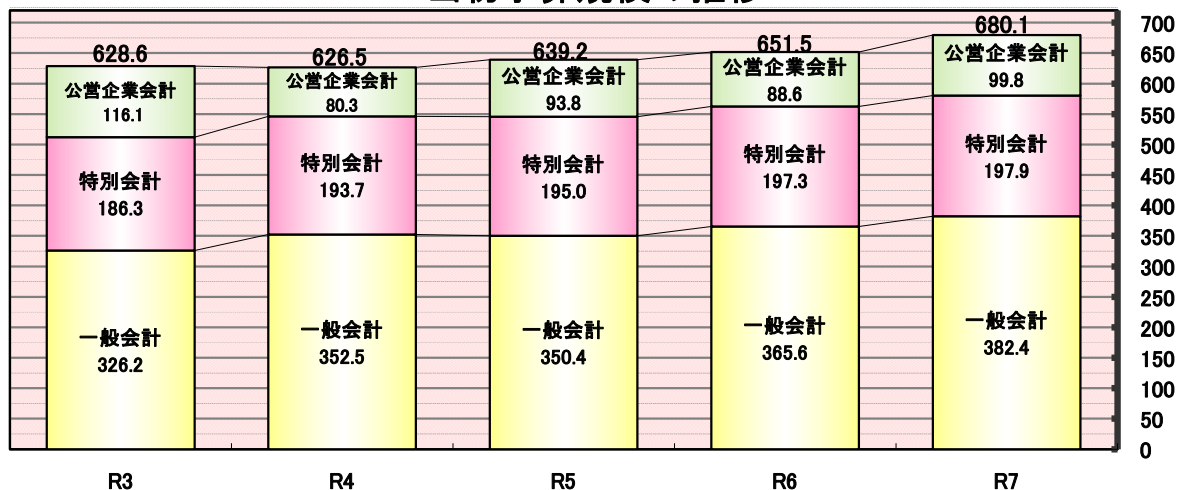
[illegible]

628.6
公営企業会計
116.1
特別会計
186.3
一般会計
326.2

626.5
公営企業会計
80.3
特別会計
193.7
一般会計
352.5

639.2
公営企業会計
93.8
特別会計
195.0
一般会計
350.4

651.5
公営企業会計
88.6
特別会計
197.3
一般会計
365.6

680.1
公営企業会計
99.8
特別会計
197.9
一般会計
382.4

700
650
600
550
500
450
400
350
300
250
200
150
100
50
0

R3
R4
R5
R6
R7